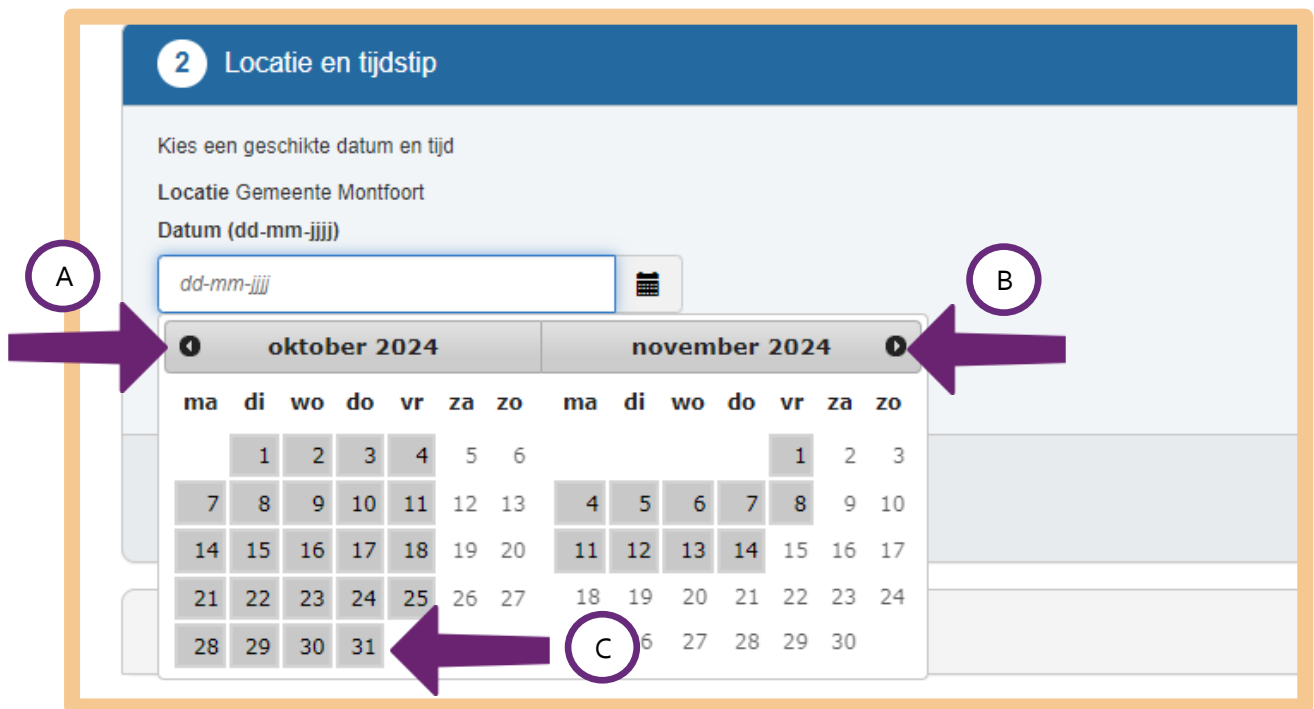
2 Locatie en tijdstip

Kies een geschikte datum en tijd

**Locatie** Gemeente Montfoort

**Datum (dd-mm-jjjj)**

A

dd-mm-jjjj

B

oktober 2024

| ma | di | wo | do | vr | za | zo |
|---|---|---|---|---|---|---|
| | 1 | 2 | 3 | 4 | 5 | 6 |
| 7 | 8 | 9 | 10 | 11 | 12 | 13 |
| 14 | 15 | 16 | 17 | 18 | 19 | 20 |
| 21 | 22 | 23 | 24 | 25 | 26 | 27 |
| 28 | 29 | 30 | 31 | | | |

november 2024

| ma | di | wo | do | vr | za | zo |
|---|---|---|---|---|---|---|
| | | | | 1 | 2 | 3 |
| 4 | 5 | 6 | 7 | 8 | 9 | 10 |
| 11 | 12 | 13 | 14 | 15 | 16 | 17 |
| 18 | 19 | 20 | 21 | 22 | 23 | 24 |
| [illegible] | 26 | 27 | 28 | 29 | 30 | |

C